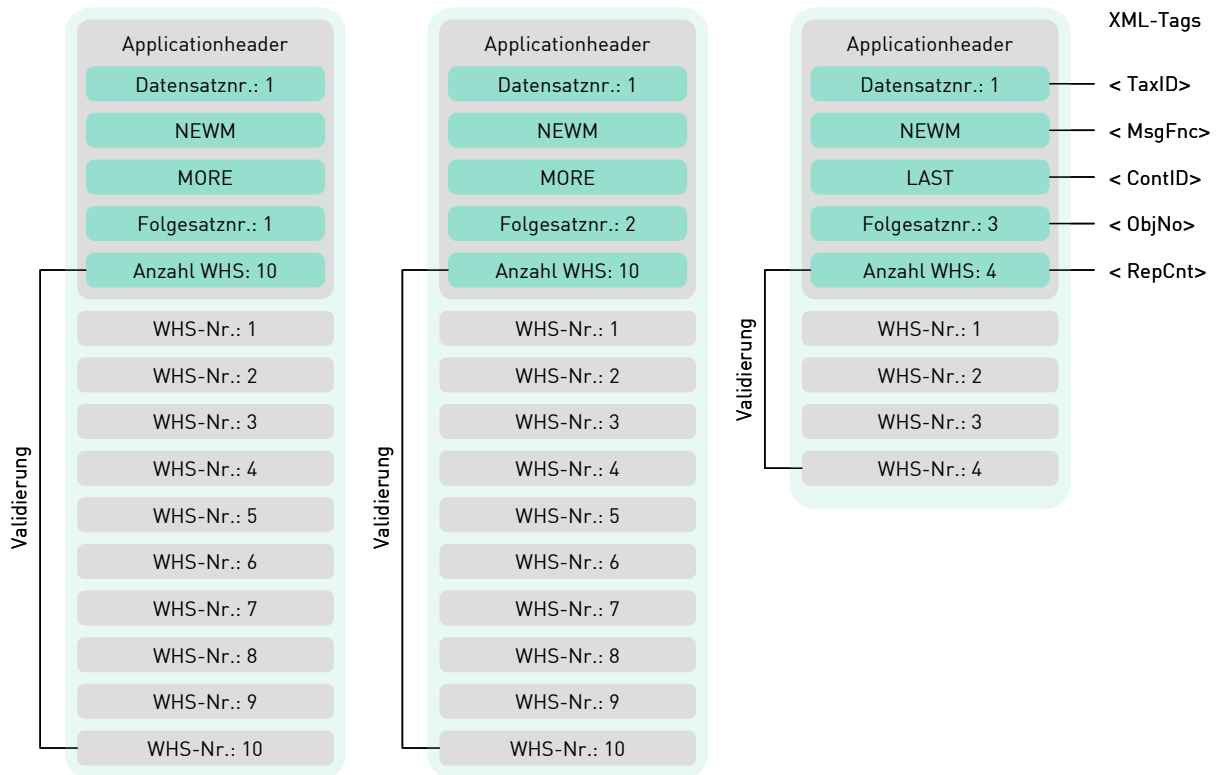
Applicationheader
Datensatznr.: 1
NEWM
MORE
Folgesatznr.: 1
Anzahl WHS: 10
WHS-Nr.: 1
WHS-Nr.: 2
WHS-Nr.: 3
WHS-Nr.: 4
WHS-Nr.: 5
WHS-Nr.: 6
WHS-Nr.: 7
WHS-Nr.: 8
WHS-Nr.: 9
WHS-Nr.: 10
Validierung

Applicationheader
Datensatznr.: 1
NEWM
MORE
Folgesatznr.: 2
Anzahl WHS: 10
WHS-Nr.: 1
WHS-Nr.: 2
WHS-Nr.: 3
WHS-Nr.: 4
WHS-Nr.: 5
WHS-Nr.: 6
WHS-Nr.: 7
WHS-Nr.: 8
WHS-Nr.: 9
WHS-Nr.: 10
Validierung

Applicationheader
Datensatznr.: 1
NEWM
LAST
Folgesatznr.: 3
Anzahl WHS: 4
WHS-Nr.: 1
WHS-Nr.: 2
WHS-Nr.: 3
WHS-Nr.: 4
Validierung

XML-Tags
< TaxID>
< MsgFnc>
< ContID>
< ObjNo>
< RepCnt>